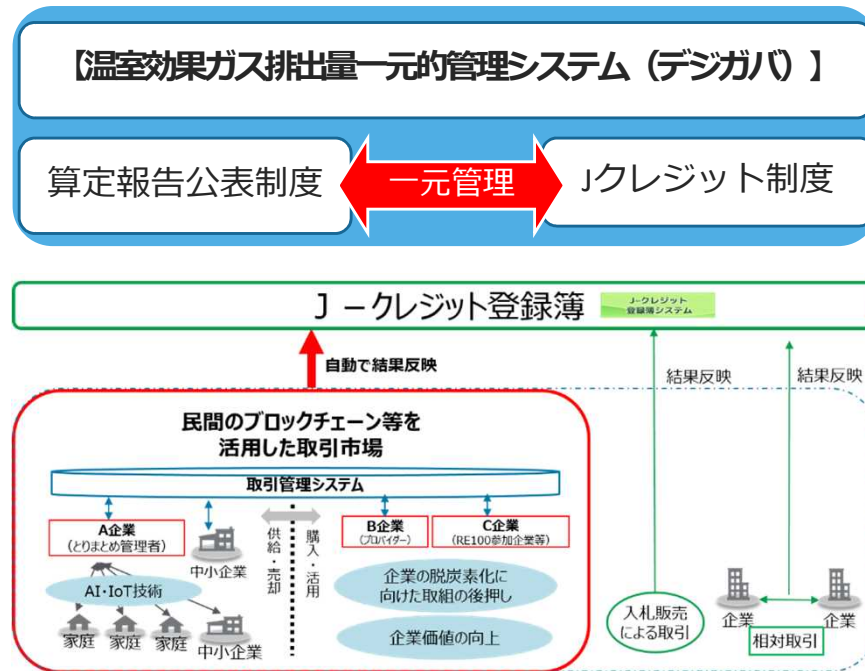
【温室効果ガス排出量一元的管理システム（デジガバ）】

算定報告公表制度

一元管理

Jクレジット制度

J －クレジット登録簿

J-クレジット登録簿システム

自動で結果反映

結果反映

結果反映

民間のブロックチェーン等を活用した取引市場

取引管理システム

A企業（とりまとめ管理者）

中小企業

AI・IoT技術

家庭

家庭

家庭

中小企業

供給・売却

購入・活用

B企業（プロバイダー）

C企業（RE100参加企業等）

企業の脱炭素化に向けた取組の後押し

企業価値の向上

入札販売による取引

企業

企業

相対取引